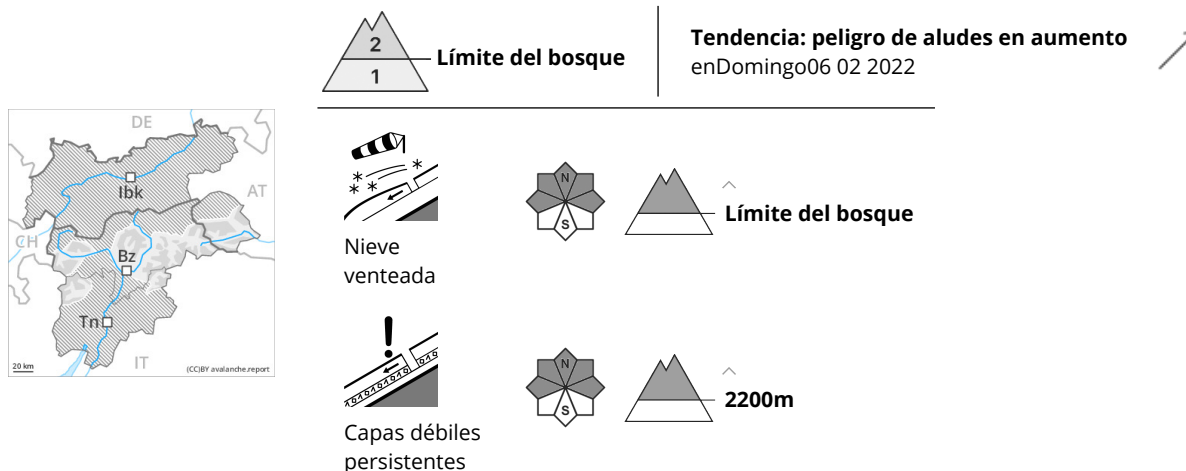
2
1
Límite del bosque

Tendencia: peligro de aludes en aumento
enDomingo06 02 2022

DE
AT
CH
Ibk
Bz
Tn
IT
20 km
(CC)BY avalanche.report

Nieve venteada

N
S

Límite del bosque

Capas débiles persistentes

N
S

2200m